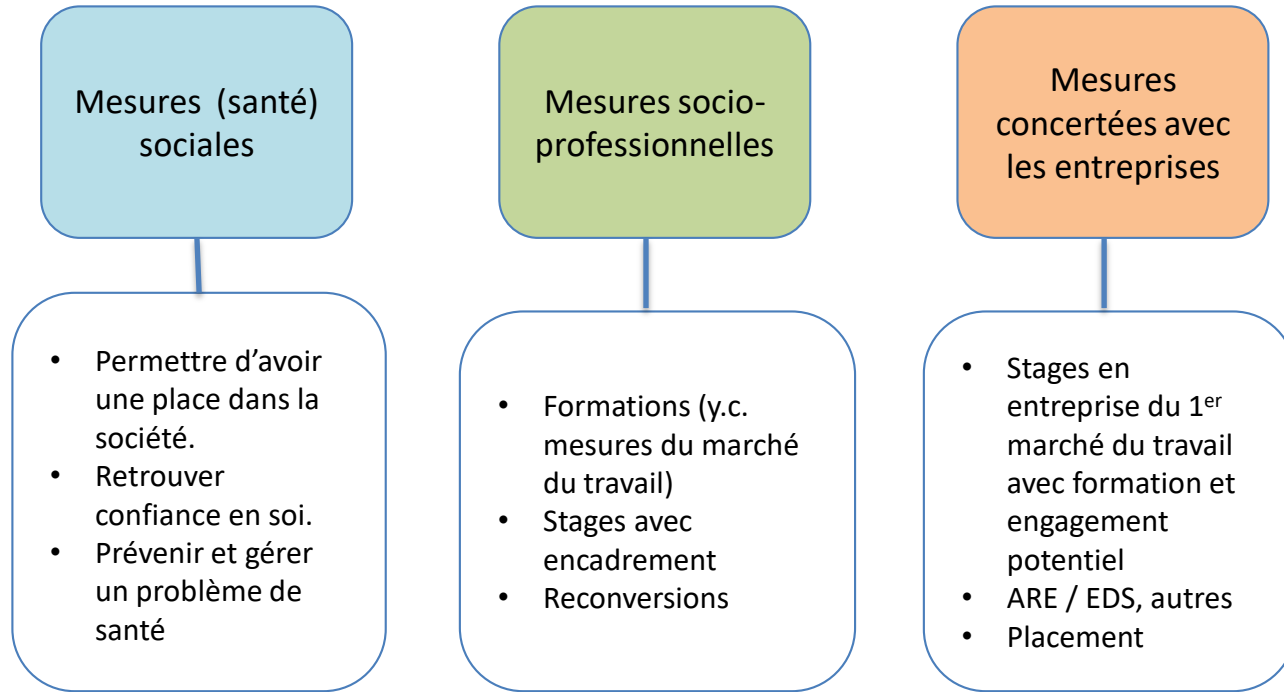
Mesures (santé) sociales

- Permettre d’avoir une place dans la société.
- Retrouver confiance en soi.
- Prévenir et gérer un problème de santé

Mesures socio-professionnelles

- Formations (y.c. mesures du marché du travail)
- Stages avec encadrement
- Reconversions

Mesures concertées avec les entreprises

- Stages en entreprise du 1$^{er}$ marché du travail avec formation et engagement potentiel
- ARE / EDS, autres
- Placement